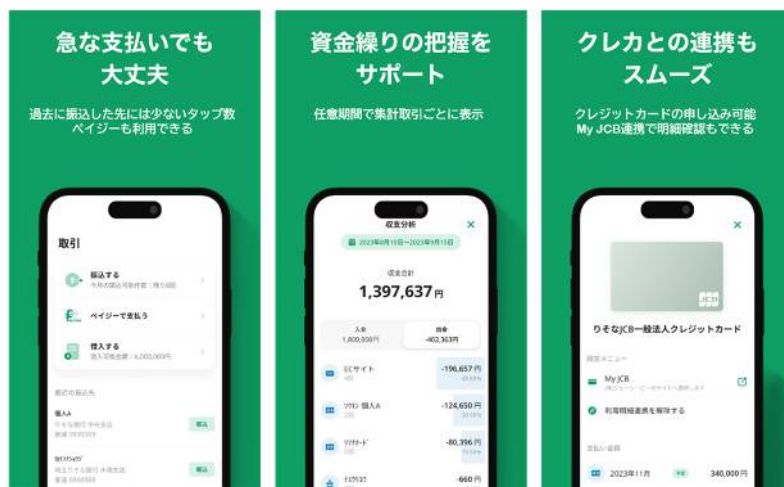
急な支払いでも
大丈夫

過去に振込した先には少ないタップ数
ペイジーも利用できる

取引

振込する
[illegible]

ペイジーで支払う

借入する
借入可能金額：4,000,000円

最近の振込先

個人A
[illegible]

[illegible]
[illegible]

振込

振込

資金繰りの把握を
サポート

任意期間で集計取引ごとに表示

収支分析

2023年8月15日～2023年9月15日

収支合計

1,397,637円

入金
1,800,000円

出金
-402,363円

ECサイト
-196,657円

ソウキン 個人A
-124,650円

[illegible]
-80,396円

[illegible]
-660円

クレカとの連携も
スムーズ

クレジットカードの申し込み可能
My JCB連携で明細確認もできる

JCB

りそなJCB一般法人クレジットカード

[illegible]

My JCB
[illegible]

利用明細連携を解除する

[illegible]

2023年11月
340,000円